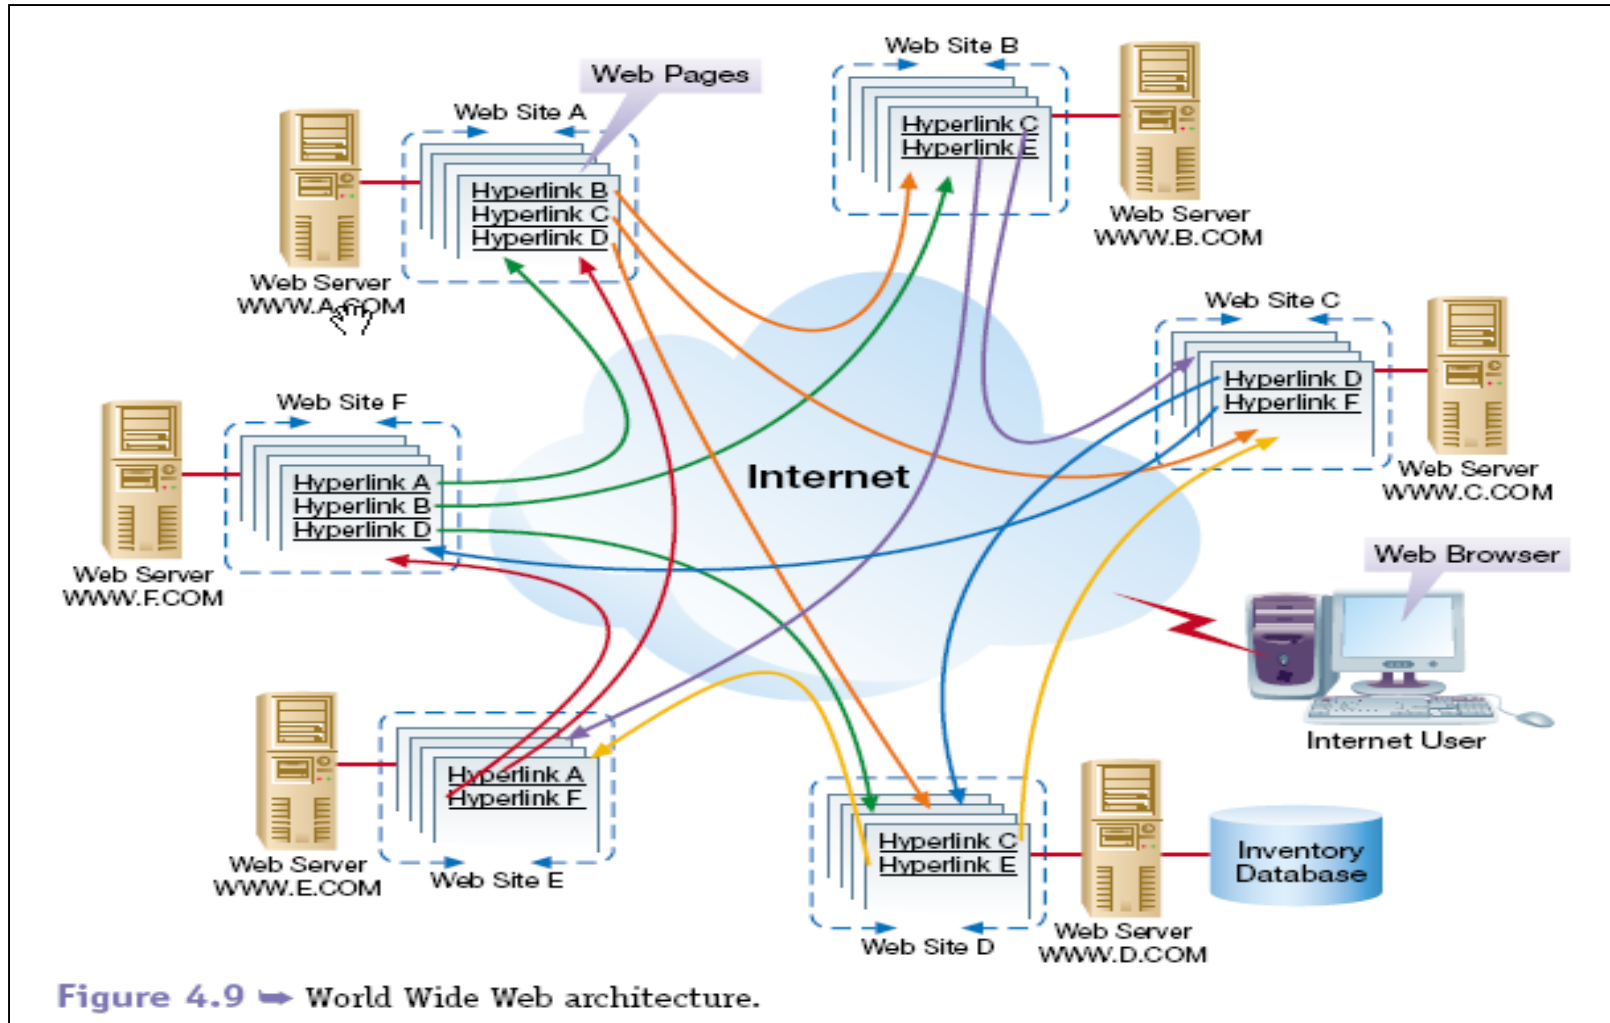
Web Pages

Web Site A
Hyperlink B
Hyperlink C
Hyperlink D
Web Server
WWW.A.COM

Web Site B
Hyperlink C
Hyperlink E
Web Server
WWW.B.COM

Web Site C
Hyperlink D
Hyperlink F
Web Server
WWW.C.COM

Web Site F
Hyperlink A
Hyperlink B
Hyperlink D
Web Server
WWW.F.COM

Internet

Web Browser
Internet User

Hyperlink A
Hyperlink F
Web Site E
Web Server
WWW.E.COM

Hyperlink C
Hyperlink E
Web Site D
Web Server
WWW.D.COM

Inventory Database

Figure 4.9 ➥ World Wide Web architecture.